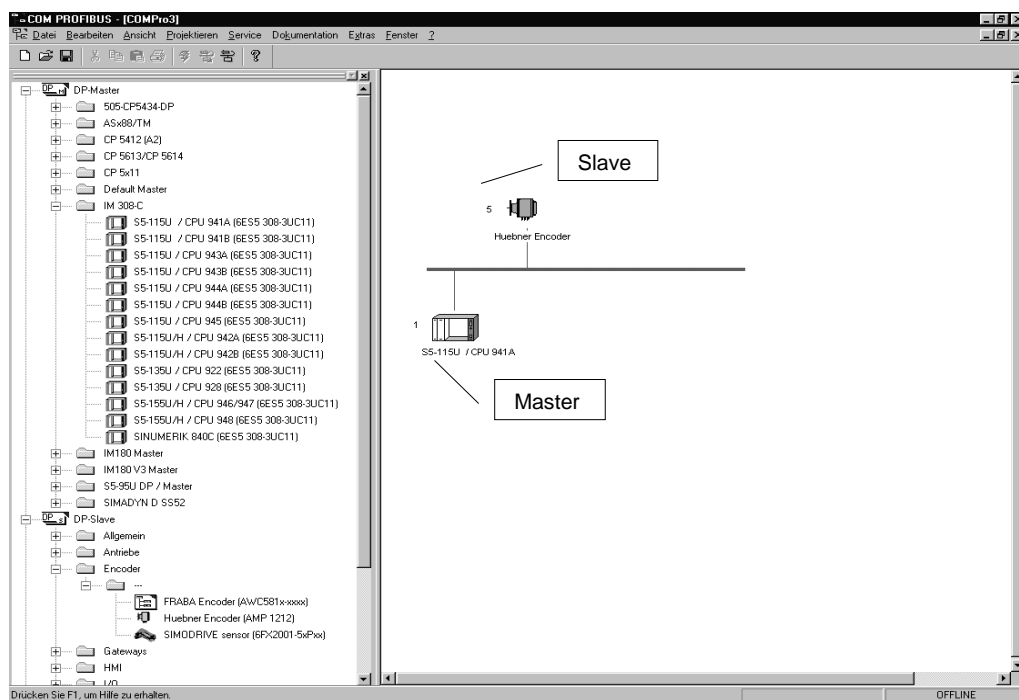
COM PROFIBUS - [COMPro3]
Datei Bearbeiten Ansicht Projektieren Service Dokumentation Extras Fenster ?

DP-Master
505-CP5434-DP
ASx88/TM
CP 5412 (A2)
CP 5613/CP 5614
CP 5x11
Default Master
IM 308-C
S5-115U / CPU 941A (6ES5 308-3UC11)
S5-115U / CPU 941B (6ES5 308-3UC11)
S5-115U / CPU 943A (6ES5 308-3UC11)
S5-115U / CPU 943B (6ES5 308-3UC11)
S5-115U / CPU 944A (6ES5 308-3UC11)
S5-115U / CPU 944B (6ES5 308-3UC11)
S5-115U / CPU 945 (6ES5 308-3UC11)
S5-115U/H / CPU 942A (6ES5 308-3UC11)
S5-115U/H / CPU 942B (6ES5 308-3UC11)
S5-135U / CPU 922 (6ES5 308-3UC11)
S5-135U / CPU 928 (6ES5 308-3UC11)
S5-155U/H / CPU 946/947 (6ES5 308-3UC11)
S5-155U/H / CPU 948 (6ES5 308-3UC11)
SINUMERIK 840C (6ES5 308-3UC11)
IM180 Master
IM180 V3 Master
S5-95U DP / Master
SIMADYN D SS52
DP-Slave
Allgemein
Antriebe
Encoder
...
FRABA Encoder (AWC581x-xxxx)
Huebner Encoder (AMP 1212)
SIMODRIVE sensor (6FX2001-5xPxx)
Gateways
HMI
I/O

Slave
5
Huebner Encoder
1
S5-115U / CPU 941A
Master

Drücken Sie F1, um Hilfe zu erhalten.
OFFLINE